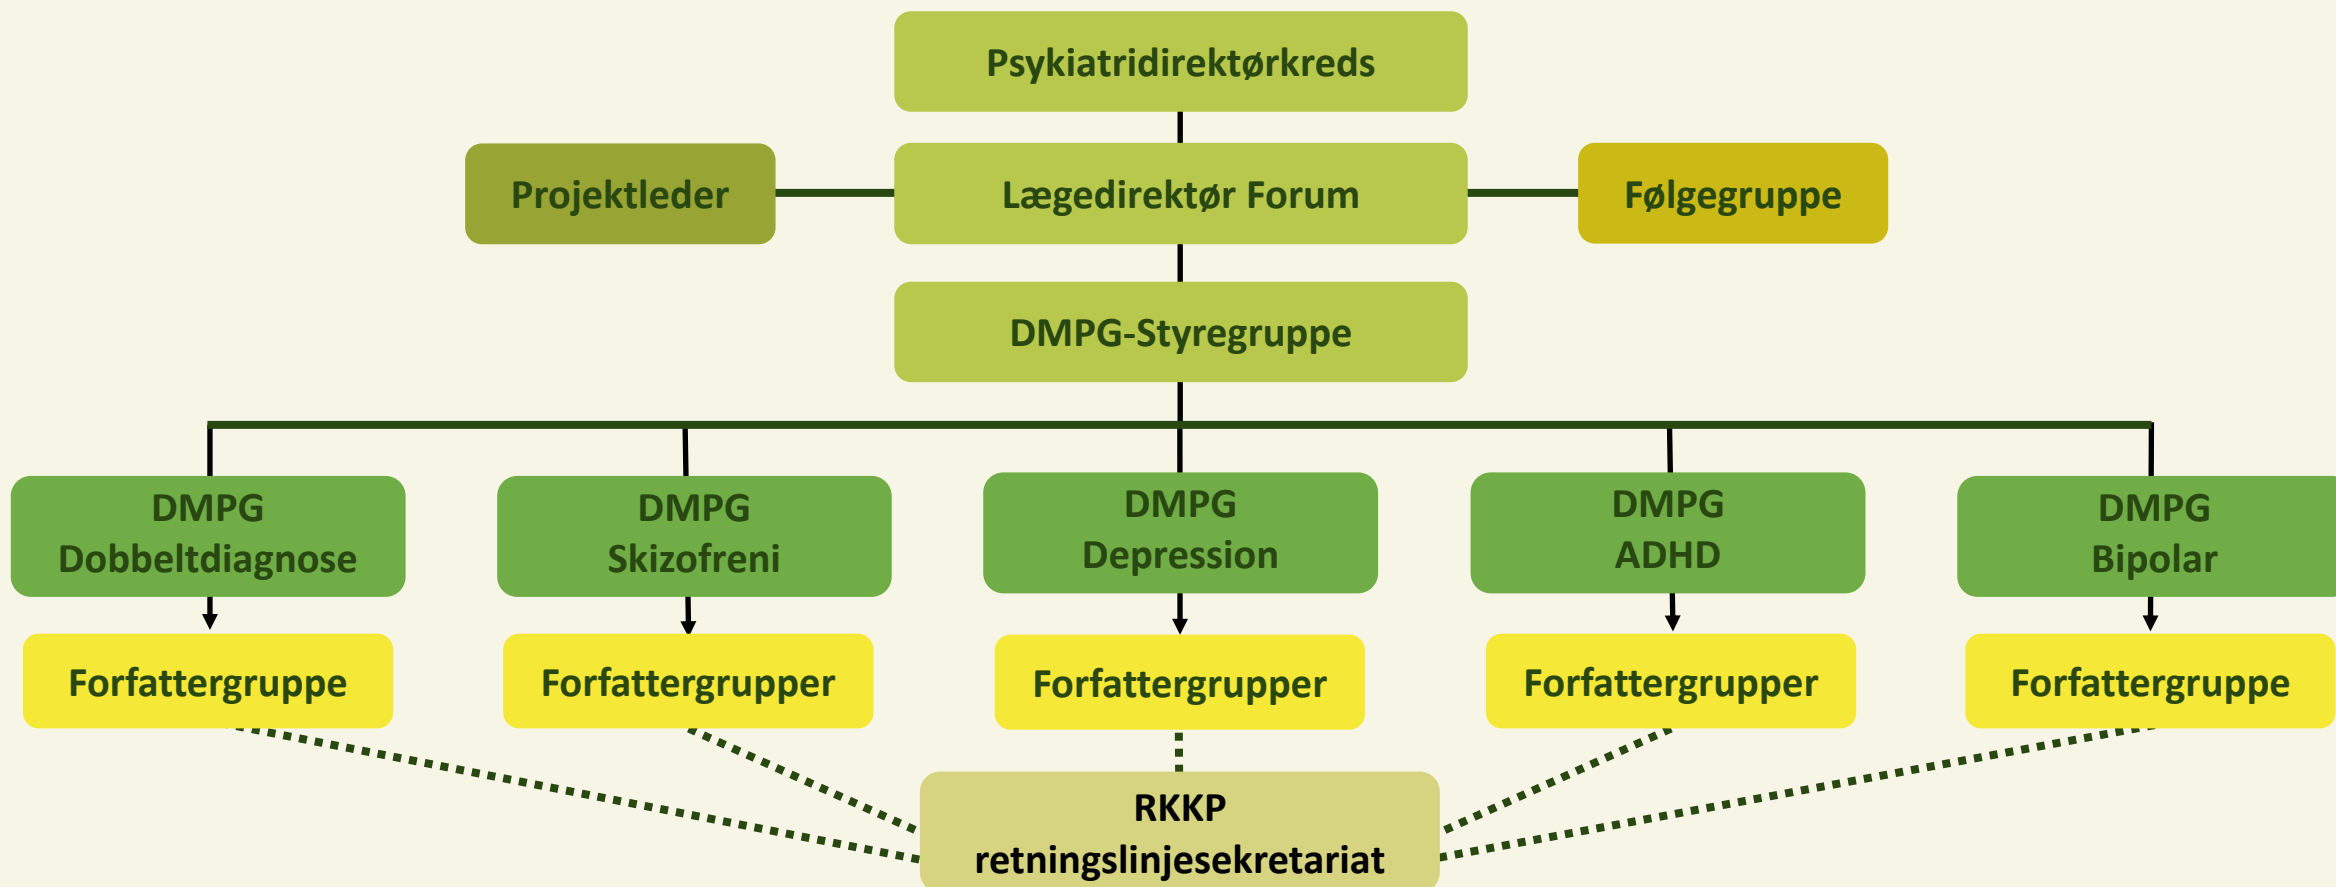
Psykiatridirektørkreds

Projektleder

Lægedirektør Forum

Følgegruppe

DMPG-Styregruppe

DMPG Dobbeltdiagnose

DMPG Skizofreni

DMPG Depression

DMPG ADHD

DMPG Bipolar

Forfattergruppe

Forfattergrupper

Forfattergrupper

Forfattergrupper

Forfattergruppe

RKKP retningslinjesekretariat